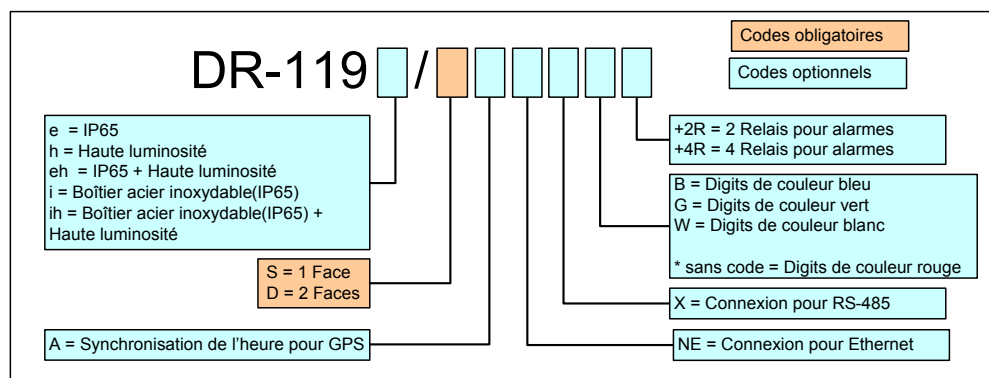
DR-119 /

Codes obligatoires

Codes optionnels

e = IP65
h = Haute luminosité
eh = IP65 + Haute luminosité
i = Boîtier acier inoxydable(IP65)
ih = Boîtier acier inoxydable(IP65) + Haute luminosité

S = 1 Face
D = 2 Faces

A = Synchronisation de l'heure pour GPS

+2R = 2 Relais pour alarmes
+4R = 4 Relais pour alarmes

B = Digits de couleur bleu
G = Digits de couleur vert
W = Digits de couleur blanc

* sans code = Digits de couleur rouge

X = Connexion pour RS-485

NE = Connexion pour Ethernet